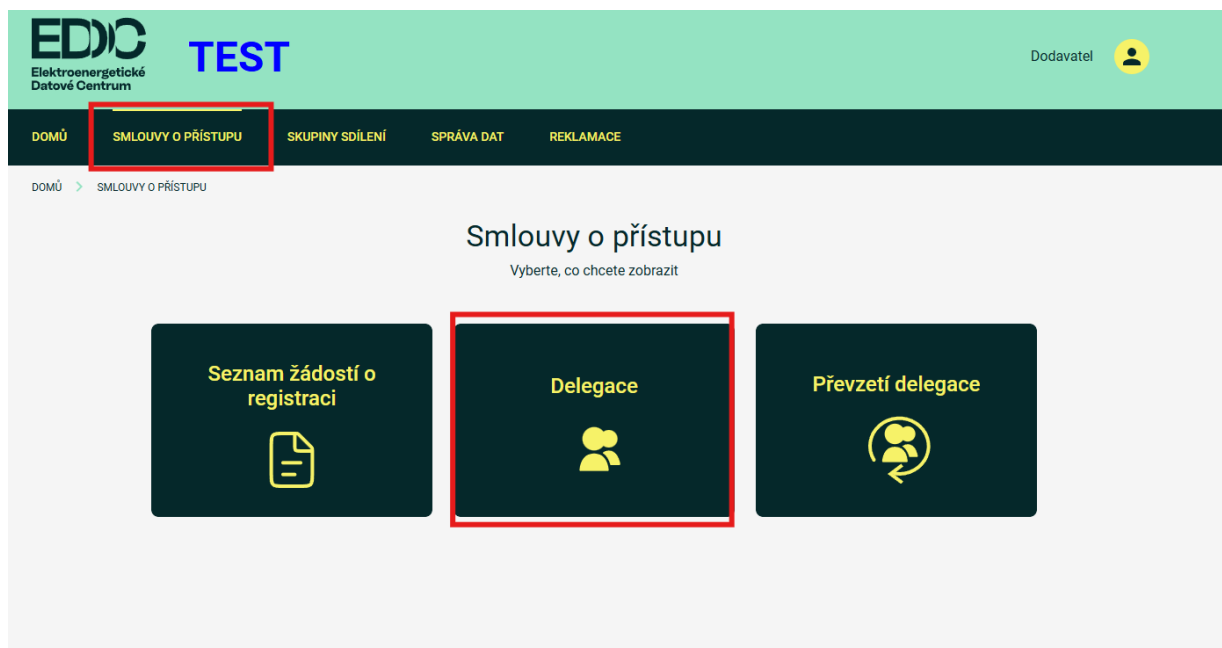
EDC
Elektroenergetické Datové Centrum

TEST

Dodavatel

DOMŮ SMLOUVY O PŘÍSTUPU SKUPINY SDÍLENÍ SPRÁVA DAT REKLAMACE

DOMŮ > SMLOUVY O PŘÍSTUPU

Smlouvy o přístupu

Vyberte, co chcete zobrazit

Seznam žádostí o registraci

Delegace

Převzetí delegace